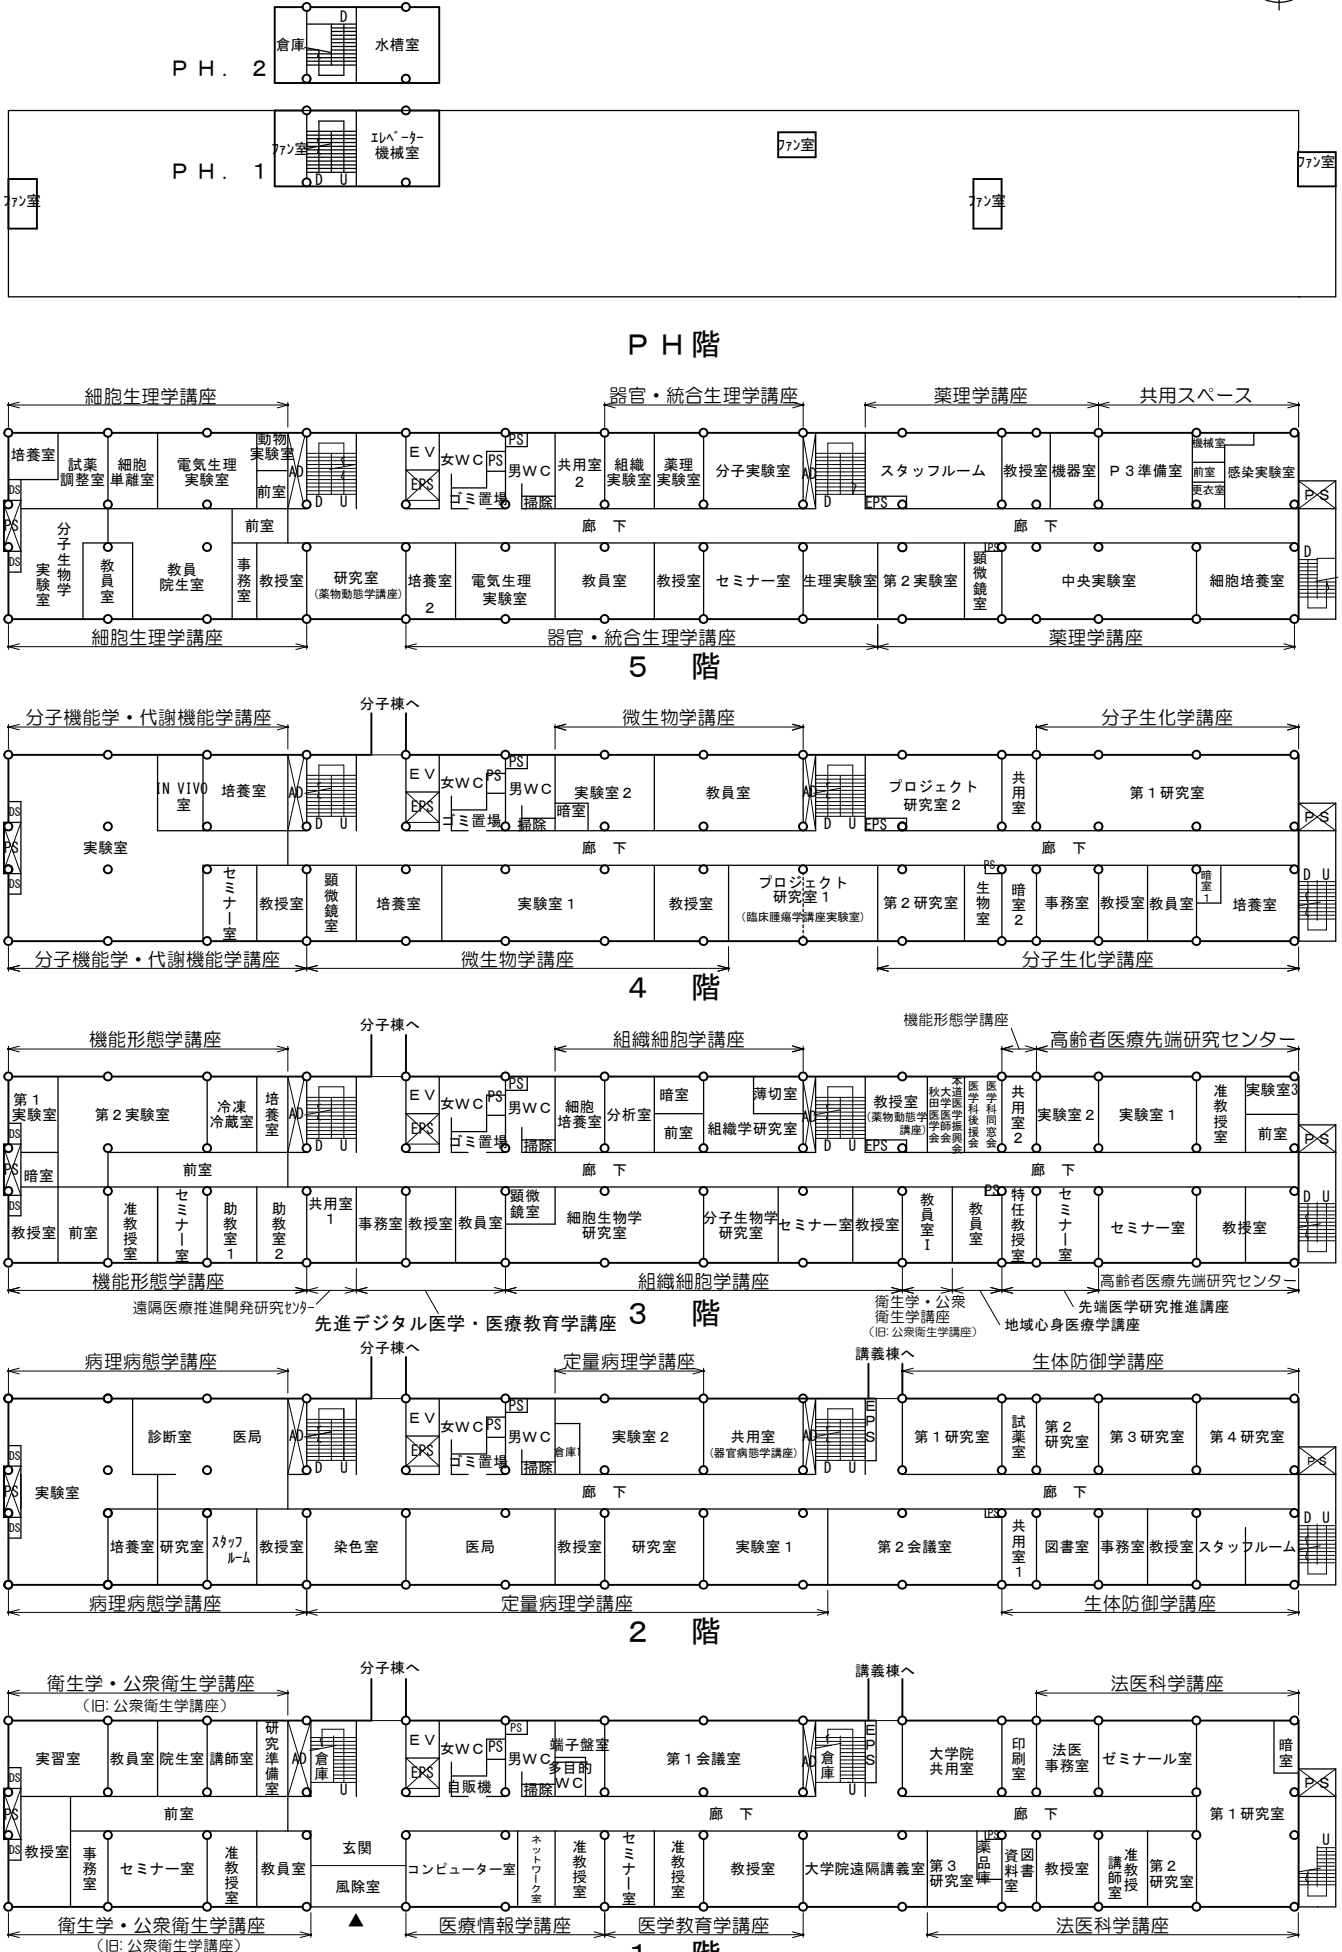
D
倉庫 水槽室
PH. 2

ﾌｧﾝ室 ｴﾚﾍﾞｰﾀｰ機械室 ﾌｧﾝ室 ﾌｧﾝ室
PH. 1
D U
ﾌｧﾝ室 ﾌｧﾝ室

PH階

細胞生理学講座 器官・統合生理学講座 薬理学講座 共用スペース

培養室 試薬調整室 細胞単離室 電気生理実験室 動物実験室 前室 AD D U EV EPS 女WC PS ゴミ置場 PS 男WC 掃除 共用室2 組織実験室 薬理実験室 分子実験室 AD D スタッフルーム EPS 教授室 機器室 P3準備室 機械室 前室 更衣室 感染実験室 PS
DS PS DS 分子生物学実験室 教員室 教員院生室 前室 事務室 教授室 研究室（薬物動態学講座） 培養室2 電気生理実験室 教員室 教授室 セミナー室 生理実験室 第2実験室 顕微鏡室 PS 中央実験室 細胞培養室 D
廊下 廊下
細胞生理学講座 器官・統合生理学講座 薬理学講座

5 階

分子機能学・代謝機能学講座 分子棟へ 微生物学講座 分子生化学講座

IN VIVO室 培養室 AD D U EV EPS 女WC PS ゴミ置場 PS 男WC 掃除 実験室2 暗室 教員室 AD D U EPS プロジェクト研究室2 共用室 第1研究室 PS
DS PS DS 実験室 セミナー室 教授室 顕微鏡室 培養室 実験室1 教授室 プロジェクト研究室1（臨床腫瘍学講座実験室） 第2研究室 PS 生物室 暗室2 事務室 教授室 教員室 暗室1 培養室 D U
廊下 廊下
分子機能学・代謝機能学講座 微生物学講座 分子生化学講座

4 階

機能形態学講座 分子棟へ 組織細胞学講座 機能形態学講座 高齢者医療先端研究センター

第1実験室 DS PS 暗室 第2実験室 冷凍冷蔵室 培養室 AD D U EV EPS 女WC PS ゴミ置場 PS 男WC 掃除 細胞培養室 分析室 暗室 前室 薄切室 組織学研究室 AD D U EPS 教授室（薬物動態学講座） 秋田大学医学部後援会 本道医学振興会 医学科同窓会 共用室2 実験室2 実験室1 准教授室 実験室3 前室 PS
前室 廊下 廊下
教授室 前室 准教授室 セミナー室 助教室1 助教室2 共用室1 事務室 教授室 教員室 顕微鏡室 細胞生物学研究室 分子生物学研究室 セミナー室 教授室 教員室I 教員室 PS 特任教授室 セミナー室 セミナー室 教授室 D U
機能形態学講座 組織細胞学講座 高齢者医療先端研究センター
遠隔医療推進開発研究ｾﾝﾀｰ 先進デジタル医学・医療教育学講座 衛生学・公衆衛生学講座（旧：公衆衛生学講座） 先端医学研究推進講座 地域心身医療学講座

3 階

病理病態学講座 分子棟へ 定量病理学講座 講義棟へ 生体防御学講座

診断室 医局 AD D U EV EPS 女WC PS ゴミ置場 PS 男WC 掃除 倉庫1 実験室2 共用室（器官病態学講座） AD D U EPS 第1研究室 試薬室 第2研究室 第3研究室 第4研究室 PS
DS PS DS 実験室 廊下 廊下
培養室 研究室 ｽﾀｯﾌﾙｰﾑ 教授室 染色室 医局 教授室 研究室 実験室1 第2会議室 PS 共用室1 図書室 事務室 教授室 スタッフルーム D U
病理病態学講座 定量病理学講座 生体防御学講座

2 階

衛生学・公衆衛生学講座（旧：公衆衛生学講座） 分子棟へ 講義棟へ 法医科学講座

実習室 教員室 院生室 講師室 研究準備室 AD 倉庫 U EV EPS 女WC PS 自販機 PS 男WC 掃除 端子盤室 多目的WC 第1会議室 AD 倉庫 U EPS 大学院共用室 印刷室 法医事務室 ゼミナール室 暗室 PS
DS PS DS 前室 廊下 廊下 第1研究室
教授室 事務室 セミナー室 准教授室 教員室 玄関 風除室 コンピューター室 ネットワーク室 准教授室 セミナー室 准教授室 教授室 大学院遠隔講義室 第3研究室 PS 薬品庫 資料室 図書 教授室 講師 准教授 第2研究室 U
衛生学・公衆衛生学講座（旧：公衆衛生学講座） ▲ 医療情報学講座 医学教育学講座 法医科学講座

1 階